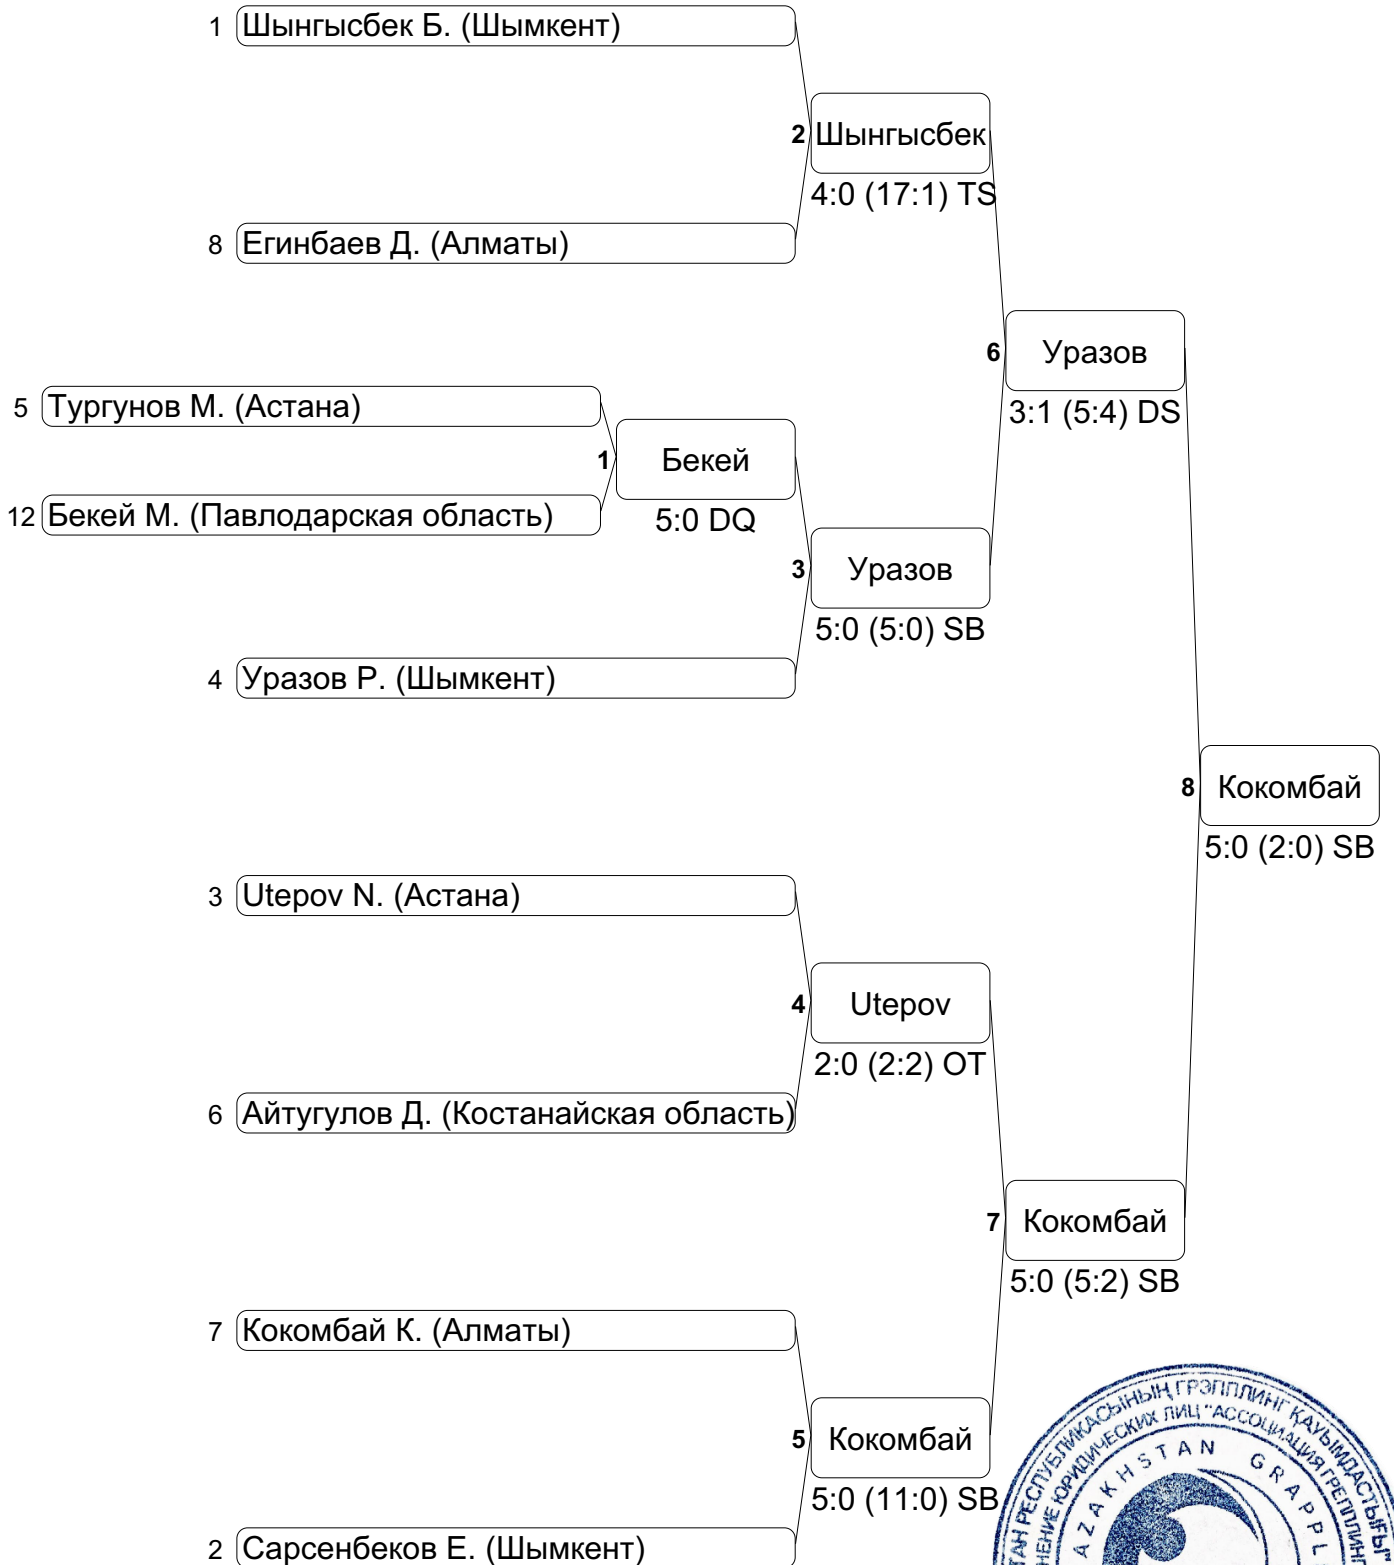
1 Шынгысбек Б. (Шымкент)

2 Шынгысбек
4:0 (17:1) TS

8 Егинбаев Д. (Алматы)

6 Уразов
3:1 (5:4) DS

5 Тургунов М. (Астана)

1 Бекей
5:0 DQ

12 Бекей М. (Павлодарская область)

3 Уразов
5:0 (5:0) SB

4 Уразов Р. (Шымкент)

8 Кокомбай
5:0 (2:0) SB

3 Utepov N. (Астана)

4 Utepov
2:0 (2:2) OT

6 Айтугулов Д. (Костанайская область)

7 Кокомбай
5:0 (5:2) SB

7 Кокомбай К. (Алматы)

5 Кокомбай
5:0 (11:0) SB

2 Сарсенбеков Е. (Шымкент)

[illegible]ТАН РЕСПУБЛИКАСЫНЫҢ ГРЭППЛИНГ ҚАУЫМДАСТЫҒЫ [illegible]НЕНИЕ ЮРИДИЧЕСКИХ ЛИЦ "АССОЦИАЦИЯ ГРЕППЛИНГ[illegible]
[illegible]AZAKHSTAN GRAPPL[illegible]